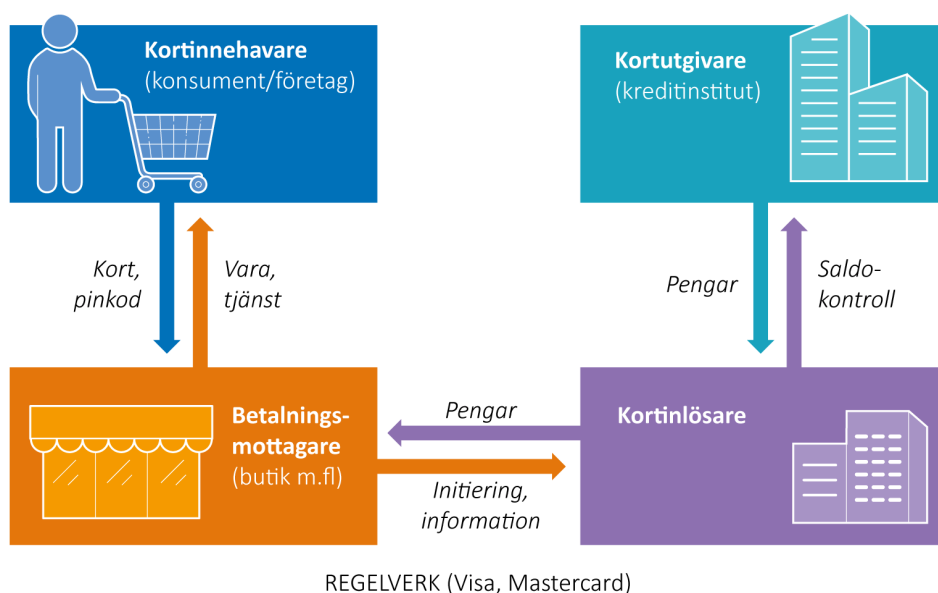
Kortinnehavare
(konsument/företag)

Kortutgivare
(kreditinstitut)

Kort, pinkod

Vara, tjänst

Pengar

Saldo-kontroll

Betalningsmottagare
(butik m.fl)

Pengar

Initiering, information

Kortinlösare

REGELVERK (Visa, Mastercard)